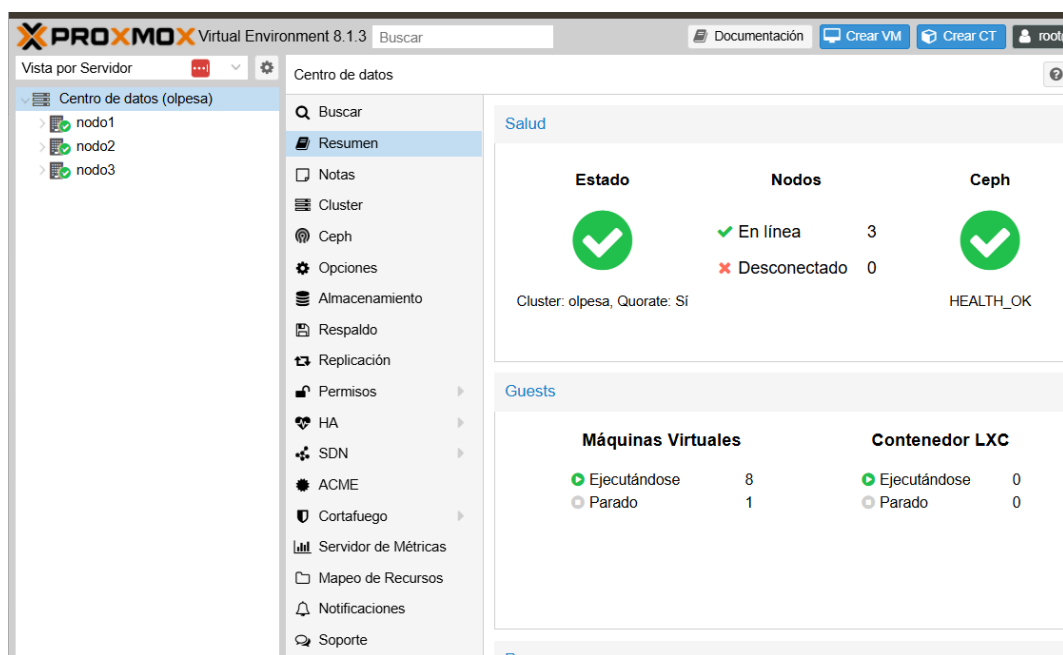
PROXMOX Virtual Environment 8.1.3 Buscar

Documentación Crear VM Crear CT root

Vista por Servidor

Centro de datos (olpesa)
nodo1
nodo2
nodo3

Centro de datos

Buscar
Resumen
Notas
Cluster
Ceph
Opciones
Almacenamiento
Respaldo
Replicación
Permisos
HA
SDN
ACME
Cortafuego
Servidor de Métricas
Mapeo de Recursos
Notificaciones
Soporte

Salud

Estado
Cluster: olpesa, Quorate: Sí

Nodos
En línea 3
Desconectado 0

Ceph
HEALTH_OK

Guests

Máquinas Virtuales
Ejecutándose 8
Parado 1

Contenedor LXC
Ejecutándose 0
Parado 0